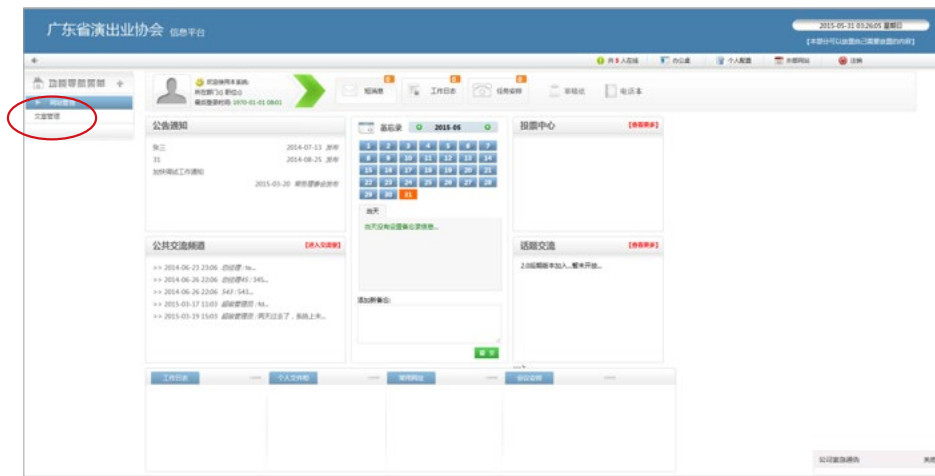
广东省演出业协会 信息平台

2015-05-31 03:26:05 星期日

[本部分可以放置自己需要放置的内容]

共 5 人在线　办公桌　个人配置　分类网址　注销

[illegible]　+

网站管理

文章管理

欢迎使用本系统
所在部门：办公室
最后登录时间：1970-01-01 08:01

短消息　工作日志　任务安排　审核　电话本

公告通知

张三　2014-07-13 发布

31　2014-08-25 发布

加快调试工作通知

2015-03-20 网络管理员发布

备忘录　2015-05

| 1 | 2 | 3 | 4 | 5 | 6 | 7 |
|---|---|---|---|---|---|---|
| 8 | 9 | 10 | 11 | 12 | 13 | 14 |
| 15 | 16 | 17 | 18 | 19 | 20 | 21 |
| 22 | 23 | 24 | 25 | 26 | 27 | 28 |
| 29 | 30 | 31 | | | | |

当天

当天没有设置备忘录信息...

添加新备忘:

提 交

投票中心　[查看更多]

公共交流频道　[进入交流室]

>> 2014-06-23 23:06 超级管理：te...

>> 2014-06-26 22:06 超级管理 45：345...

>> 2014-06-26 22:06 543：543...

>> 2015-03-17 11:03 超级管理员：hd...

>> 2015-03-19 15:03 超级管理员：两天过去了，系统上未...

话题交流　[查看更多]

2.0后期版本加入...暂未开放...

工作日志　个人文件柜　常用网址　会议安排

公司紧急通告　关闭